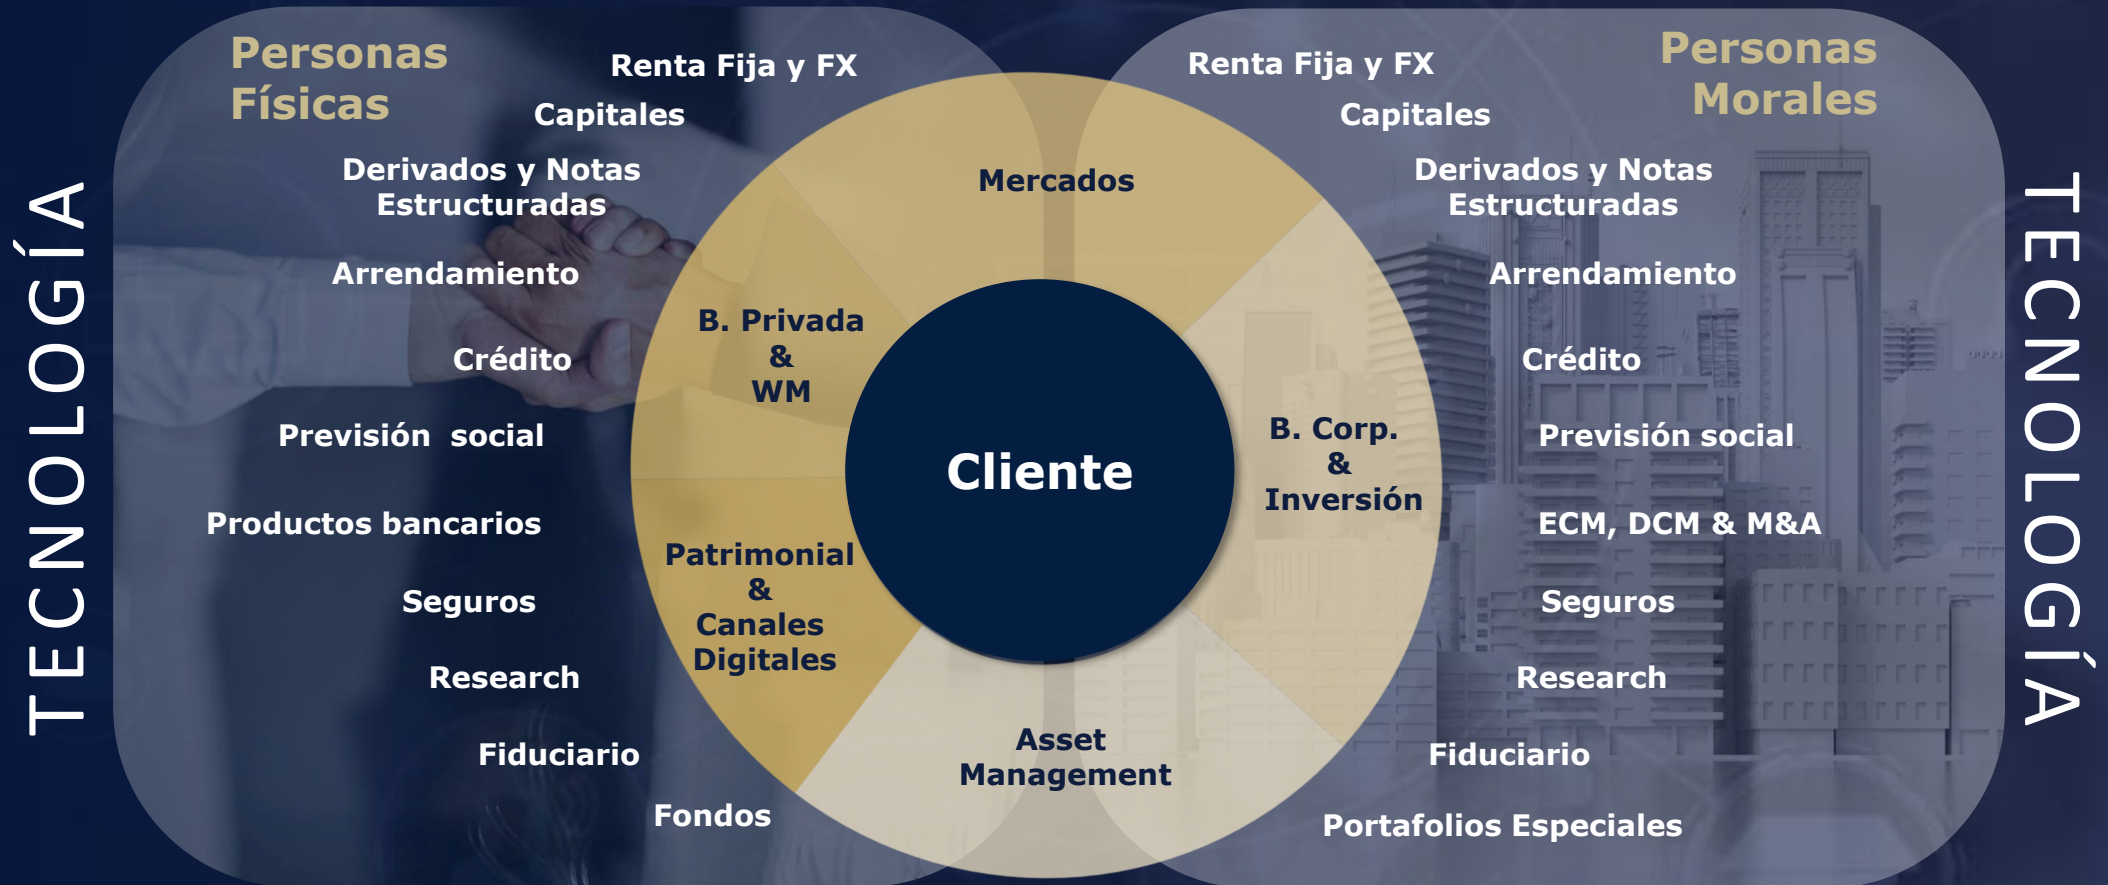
TECNOLOGÍA

Personas Físicas

Renta Fija y FX

Capitales

Derivados y Notas Estructuradas

Arrendamiento

Crédito

Previsión social

Productos bancarios

Seguros

Research

Fiduciario

Fondos

Mercados

B. Privada & WM

Patrimonial & Canales Digitales

Cliente

B. Corp. & Inversión

Asset Management

Renta Fija y FX

Capitales

Personas Morales

Derivados y Notas Estructuradas

Arrendamiento

Crédito

Previsión social

ECM, DCM & M&A

Seguros

Research

Fiduciario

Portafolios Especiales

TECNOLOGÍA